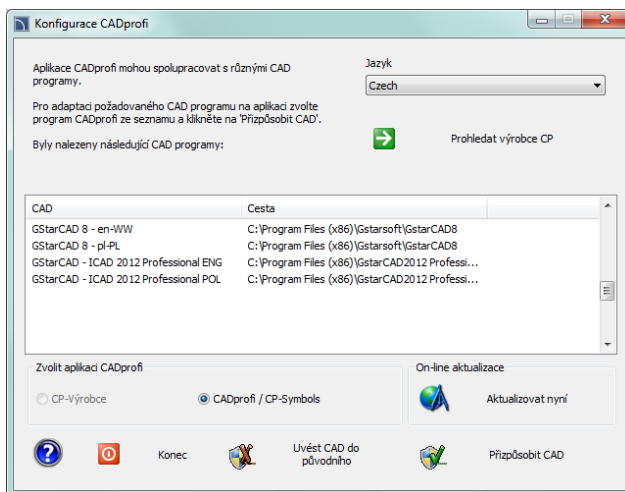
Konfigurace CADprofi

Aplikace CADprofi mohou spolupracovat s různými CAD programy.

Pro adaptaci požadovaného CAD programu na aplikaci zvolte program CADprofi ze seznamu a klikněte na 'Přizpůsobit CAD'.

Byly nalezeny následující CAD programy:

Jazyk

Czech

Prohledat výrobce CP

| CAD | Cesta |
|---|---|
| GStarCAD 8 - en-WW | C:\Program Files (x86)\Gstarsoft\GstarCAD8 |
| GStarCAD 8 - pl-PL | C:\Program Files (x86)\Gstarsoft\GstarCAD8 |
| GStarCAD - ICAD 2012 Professional ENG | C:\Program Files (x86)\GstarCAD2012 Professi... |
| GStarCAD - ICAD 2012 Professional POL | C:\Program Files (x86)\GstarCAD2012 Professi... |

Zvolit aplikaci CADprofi

CP-Výrobce

CADprofi / CP-Symbols

On-line aktualizace

Aktualizovat nyní

Konec

Uvést CAD do původního

Přizpůsobit CAD